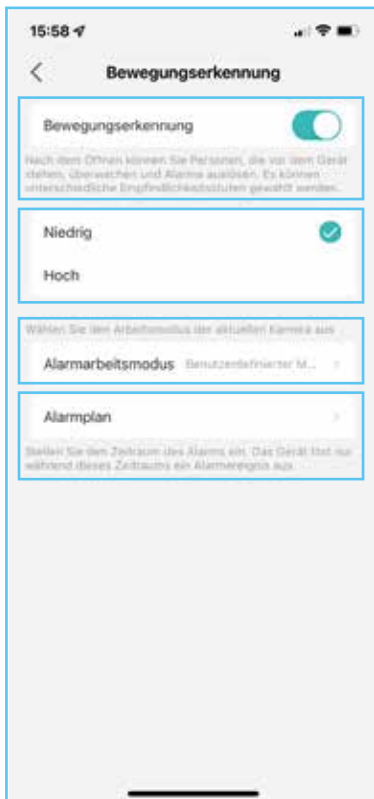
15:58

Bewegungserkennung

Bewegungserkennung

Nach dem Öffnen können Sie Personen, die vor dem Gerät stehen, überwachen und Alarme auslösen. Es können unterschiedliche Empfindlichkeitsstufen gewählt werden.

Niedrig

Hoch

Wählen Sie den Arbeitsmodus der aktuellen Kamera aus

Alarmarbeitsmodus Benutzerdefinierter M...

Alarmplan

Stellen Sie den Zeitraum des Alarms ein. Das Gerät löst nur während dieses Zeitraums ein Alarmereignis aus.